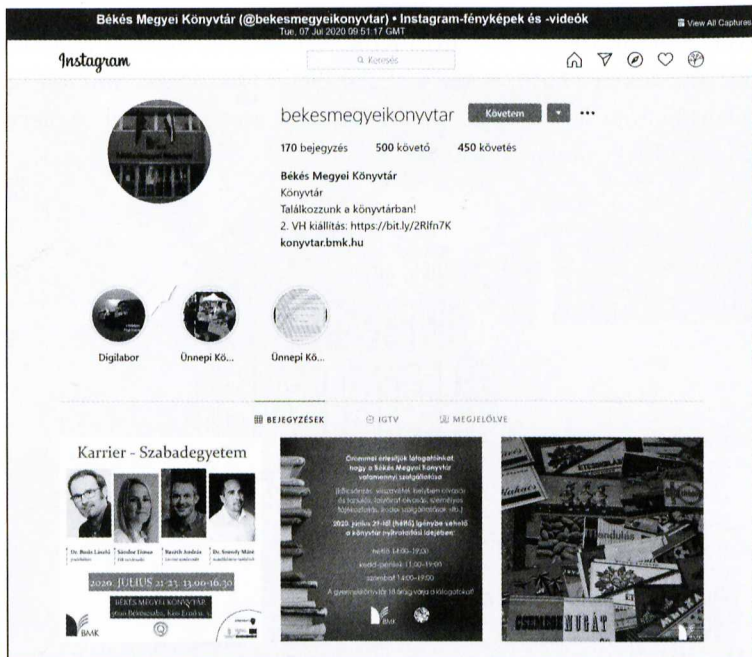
Békés Megyei Könyvtár (@bekesmegyeikonyvtar) • Instagram-fényképek és -videók
Tue, 07 Jul 2020 09:51:17 GMT
View All Captures

Instagram
Keresés

bekesmegyeikonyvtar Követem ...

170 bejegyzés 500 követő 450 követés

Békés Megyei Könyvtár
Könyvtár
Találkozzunk a könyvtárban!
2. VH kiállítás: https://bit.ly/2Rlfn7K
konyvtar.bmk.hu

Digilabor Ünnepi Kö... Ünnepi Kö...

BEJEGYZÉSEK IGTV MEGJELÖLVE

Karrier - Szabadegyetem
Dr. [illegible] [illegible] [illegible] Dr. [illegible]
2020. JÚLIUS 21-23. 15.00-16.30
BÉKÉS MEGYEI KÖNYVTÁR
BMK

Örömmel értesítjük látogatóinkat hogy a Békés Megyei Könyvtár valamennyi szolgáltatása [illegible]
2020. július 21-től (hétfő) igénybe vehető a könyvtár nyitvatartási idejében:
hétfő 14:00-19:00
kedd-péntek 11:00-19:00
szombat 14:00-19:00
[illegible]
BMK

CSEMEGE NUGÁT